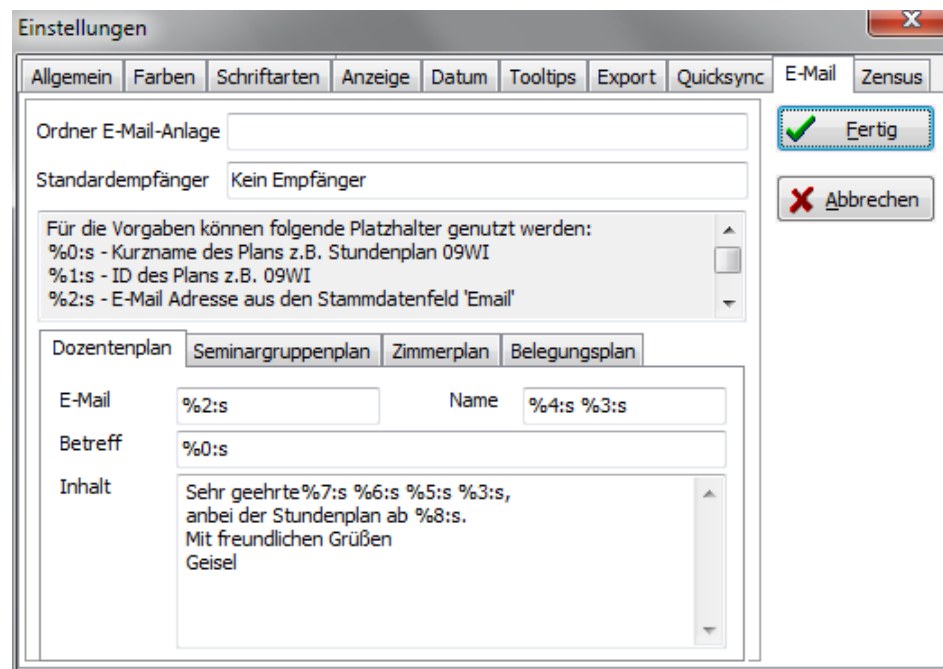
Einstellungen

Allgemein | Farben | Schriftarten | Anzeige | Datum | Tooltips | Export | Quicksync | E-Mail | Zensus

Ordner E-Mail-Anlage

Standardempfänger Kein Empfänger

Fertig

Abbrechen

Für die Vorgaben können folgende Platzhalter genutzt werden:
%0:s - Kurzname des Plans z.B. Stundenplan 09WI
%1:s - ID des Plans z.B. 09WI
%2:s - E-Mail Adresse aus den Stammdatenfeld 'Email'

Dozentenplan | Seminargruppenplan | Zimmerplan | Belegungsplan

E-Mail %2:s

Name %4:s %3:s

Betreff %0:s

Inhalt
Sehr geehrte%7:s %6:s %5:s %3:s,
anbei der Stundenplan ab %8:s.
Mit freundlichen Grüßen
Geisel